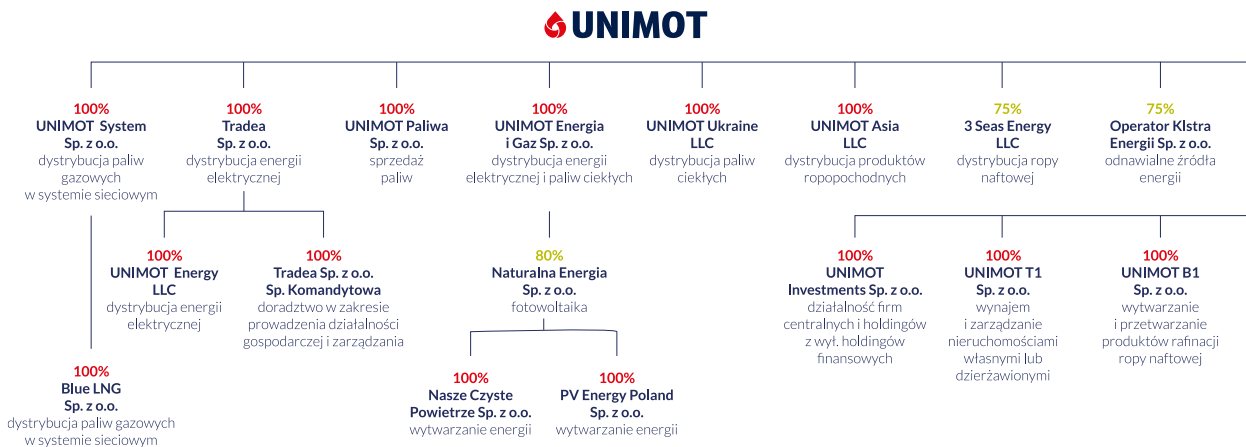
UNIMOT

100%
UNIMOT System Sp. z o.o.
dystrybucja paliw gazowych w systemie sieciowym

100%
Tradea Sp. z o.o.
dystrybucja energii elektrycznej

100%
UNIMOT Paliwa Sp. z o.o.
sprzedaż paliw

100%
UNIMOT Energia i Gaz Sp. z o.o.
dystrybucja energii elektrycznej i paliw ciekłych

100%
UNIMOT Ukraine LLC
dystrybucja paliw ciekłych

100%
UNIMOT Asia LLC
dystrybucja produktów ropopochodnych

75%
3 Seas Energy LLC
dystrybucja ropy naftowej

75%
Operator KIstra Energii Sp. z o.o.
odnawialne źródła energii

100%
UNIMOT Energy LLC
dystrybucja energii elektrycznej

100%
Tradea Sp. z o.o. Sp. Komandytowa
doradztwo w zakresie prowadzenia działalności gospodarczej i zarządzania

80%
Naturalna Energia Sp. z o.o.
fotowoltaika

100%
UNIMOT Investments Sp. z o.o.
działalność firm centralnych i holdingów z wył. holdingów finansowych

100%
UNIMOT T1 Sp. z o.o.
wynajem i zarządzanie nieruchomościami własnymi lub dzierżawionymi

100%
UNIMOT B1 Sp. z o.o.
wytwarzanie i przetwarzanie produktów rafinacji ropy naftowej

100%
Blue LNG Sp. z o.o.
dystrybucja paliw gazowych w systemie sieciowym

100%
Nasze Czyste Powietrze Sp. z o.o.
wytwarzanie energii

100%
PV Energy Poland Sp. z o.o.
wytwarzanie energii